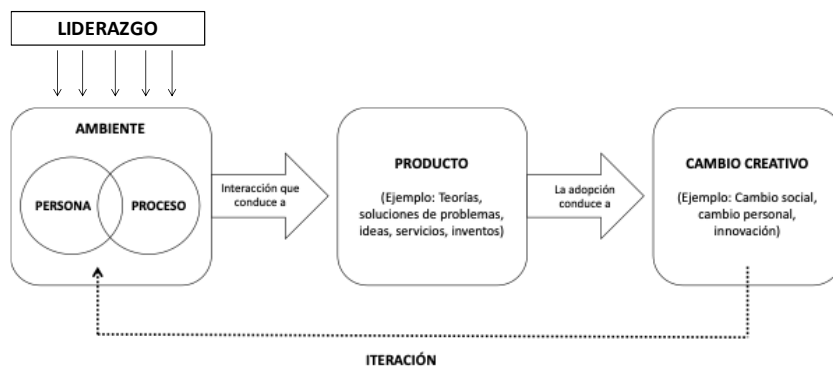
LIDERAZGO

AMBIENTE

PERSONA

PROCESO

Interacción que conduce a

PRODUCTO

(Ejemplo: Teorías, soluciones de problemas, ideas, servicios, inventos)

La adopción conduce a

CAMBIO CREATIVO

(Ejemplo: Cambio social, cambio personal, innovación)

ITERACIÓN